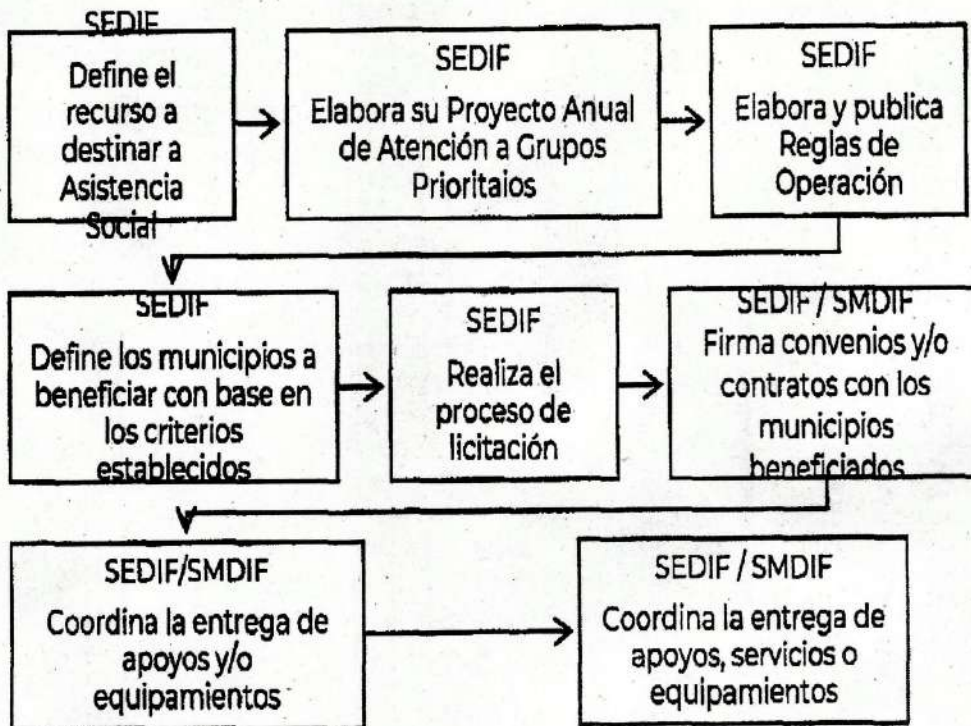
SEDIF
Define el recurso a destinar a Asistencia Social

SEDIF
Elabora su Proyecto Anual de Atención a Grupos Prioritaios

SEDIF
Elabora y publica Reglas de Operación

SEDIF
Define los municipios a beneficiar con base en los criterios establecidos

SEDIF
Realiza el proceso de licitación

SEDIF / SMDIF
Firma convenios y/o contratos con los municipios beneficiados

SEDIF/SMDIF
Coordina la entrega de apoyos y/o equipamientos

SEDIF / SMDIF
Coordina la entrega de apoyos, servicios o equipamientos